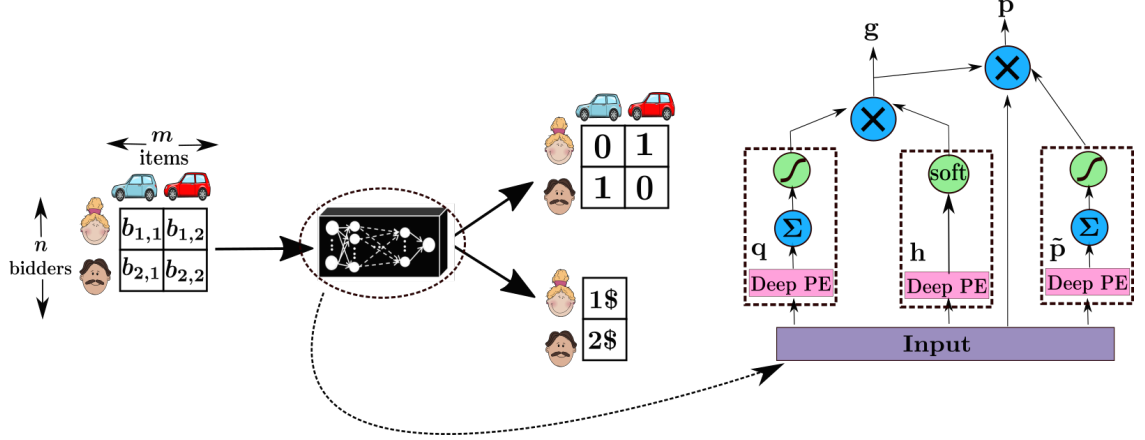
$m$
items

$n$
bidders

| $b_{1,1}$ | $b_{1,2}$ |
|---|---|
| $b_{2,1}$ | $b_{2,2}$ |

| 0 | 1 |
|---|---|
| 1 | 0 |

1$
2$

g
p
$\times$
$\times$
$\Sigma$
soft
$\Sigma$
q
h
$\tilde{p}$
Deep PE
Deep PE
Deep PE
Input